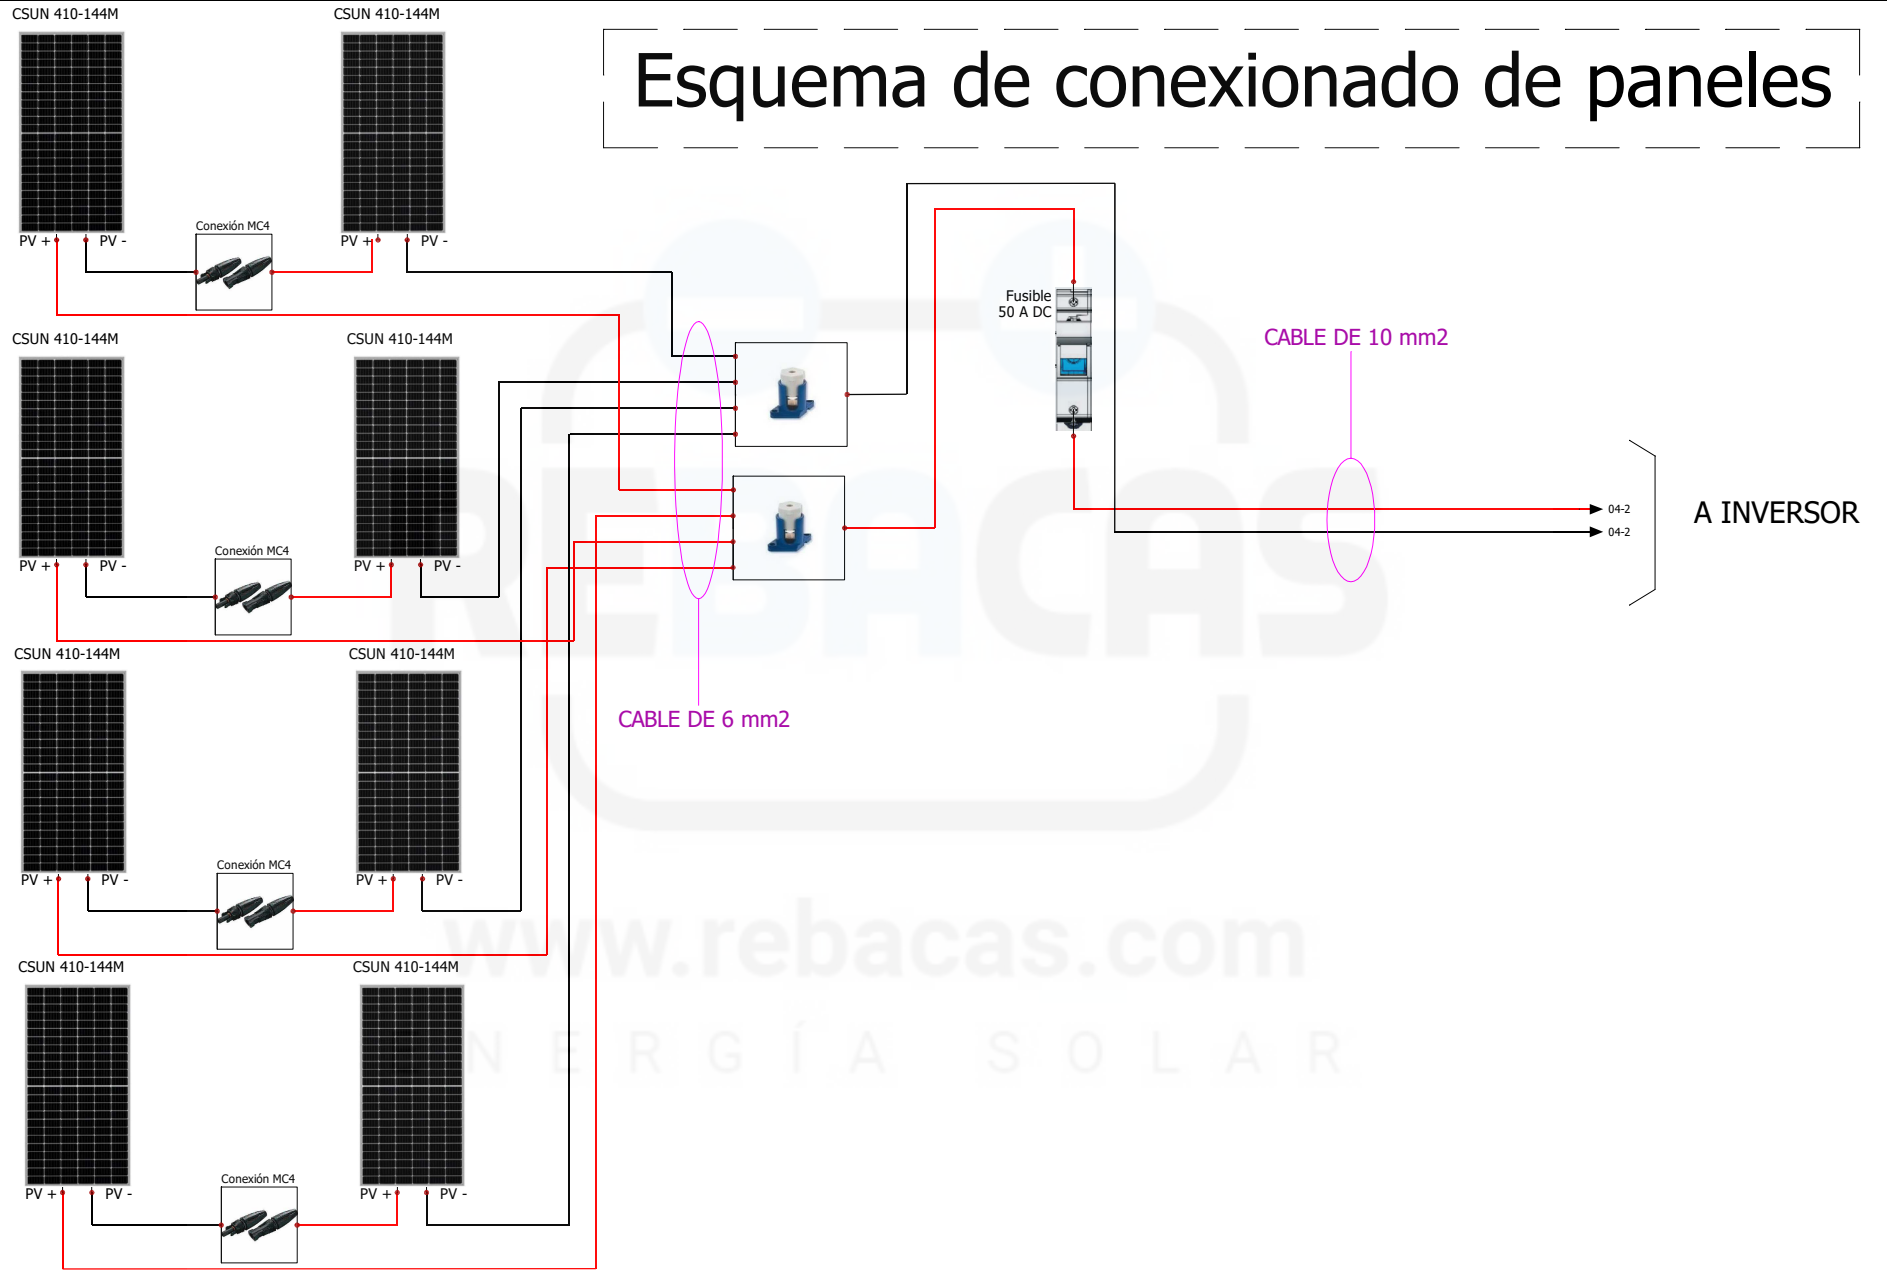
CSUN 410-144M

CSUN 410-144M

Esquema de conexionado de paneles

PV + PV -

Conexión MC4

PV + PV -

Fusible 50 A DC

CABLE DE 10 mm2

CSUN 410-144M

CSUN 410-144M

PV + PV -

Conexión MC4

PV + PV -

04-2

04-2

A INVERSOR

CSUN 410-144M

CSUN 410-144M

CABLE DE 6 mm2

PV + PV -

Conexión MC4

PV + PV -

www.rebacas.com

NERGÍA SOLAR

CSUN 410-144M

CSUN 410-144M

PV + PV -

Conexión MC4

PV + PV -